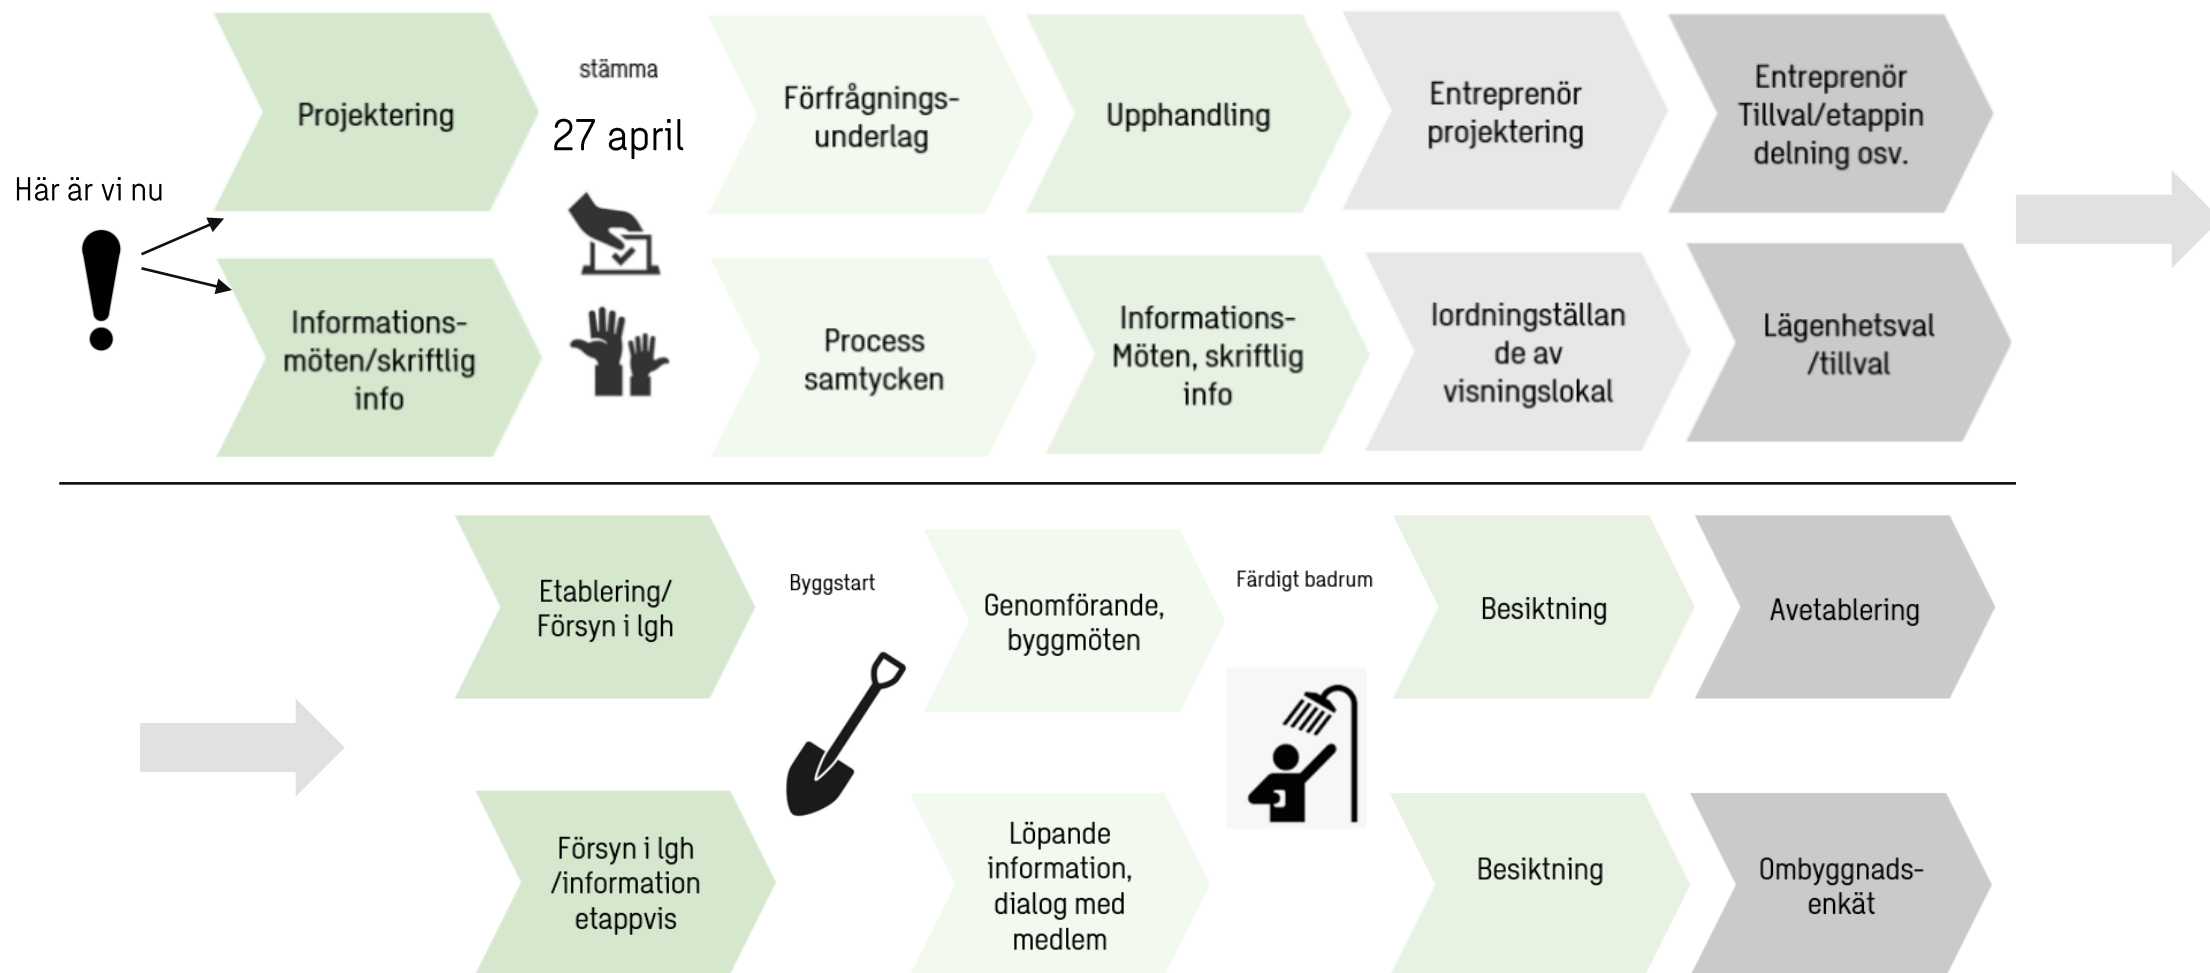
Här är vi nu

Projektering

Informationsmöten/skriftlig info

stämma

27 april

Förfrågningsunderlag

Process samtycken

Upphandling

Informations-Möten, skriftlig info

Entreprenör projektering

Iordningställande av visningslokal

Entreprenör Tillval/etappindelning osv.

Lägenhetsval /tillval

Etablering/ Försyn i lgh

Försyn i lgh /information etappvis

Byggstart

Genomförande, byggmöten

Löpande information, dialog med medlem

Färdigt badrum

Besiktning

Besiktning

Avetablering

Ombyggnadsenkät